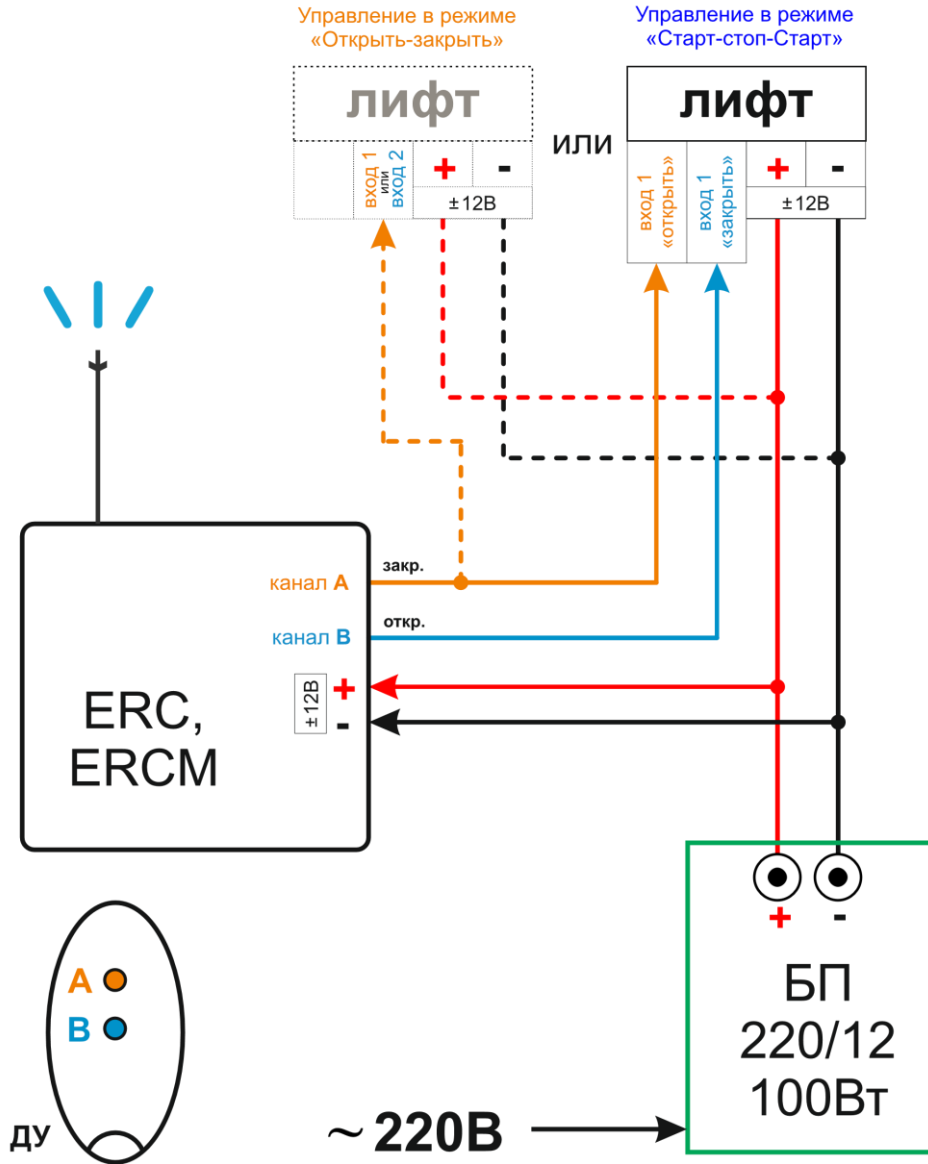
Управление в режиме «Открыть-закрыть»

Управление в режиме «Старт-стоп-Старт»

лифт

вход 1 или вход 2

+

-

±12В

или

лифт

вход 1 «открыть»

вход 1 «закрыть»

+

-

±12В

закр.

канал A

откр.

канал B

±12В

+

-

ERC, ERCM

+

-

БП 220/12 100Вт

A

B

ДУ

~220В